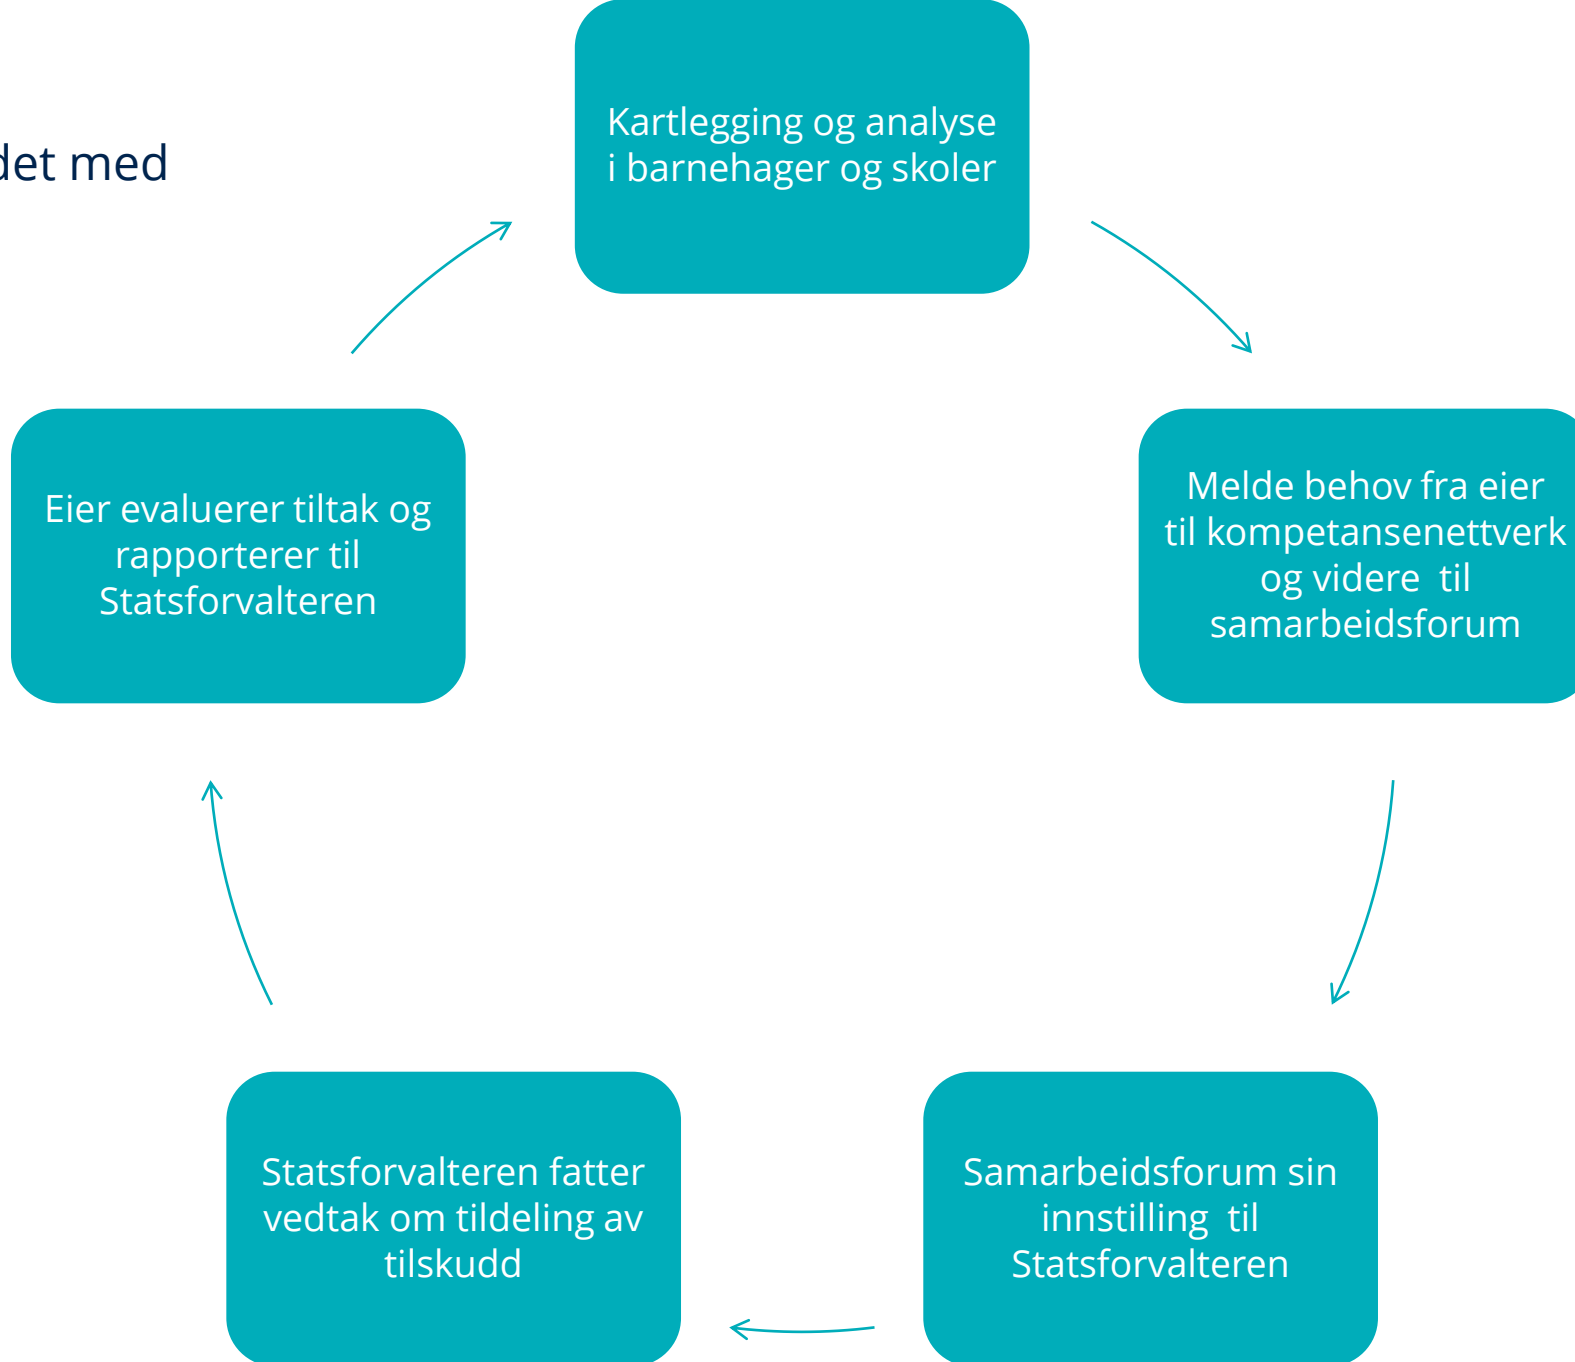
det med

Kartlegging og analyse i barnehager og skoler

Melde behov fra eier til kompetansenettverk og videre til samarbeidsforum

Samarbeidsforum sin innstilling til Statsforvalteren

Statsforvalteren fatter vedtak om tildeling av tilskudd

Eier evaluerer tiltak og rapporterer til Statsforvalteren